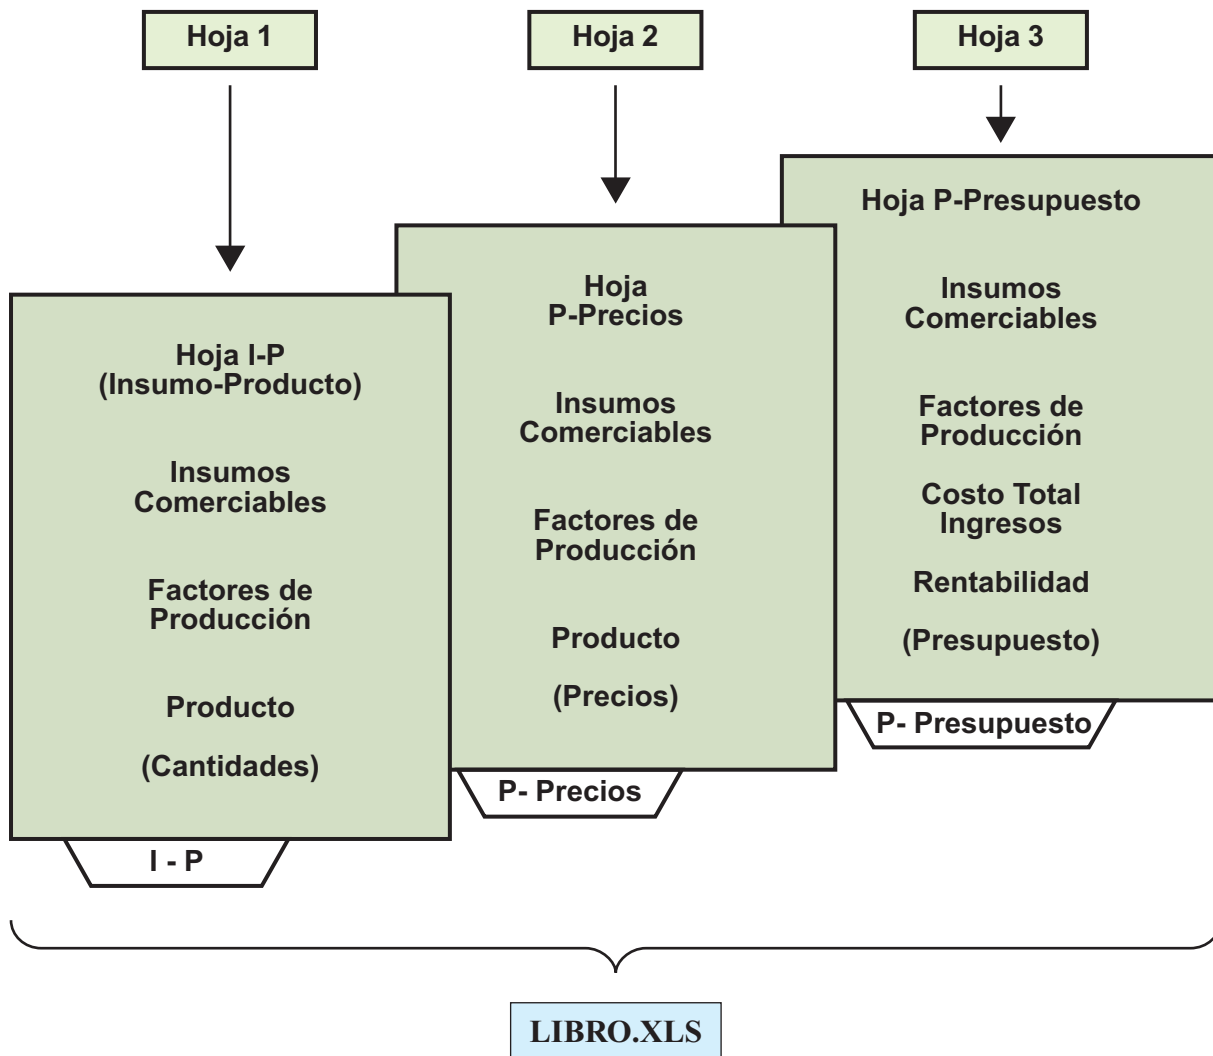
Hoja 1

Hoja 2

Hoja 3

Hoja I-P
(Insumo-Producto)

Insumos
Comerciables

Factores de
Producción

Producto

(Cantidades)

I - P

Hoja
P-Precios

Insumos
Comerciables

Factores de
Producción

Producto

(Precios)

P- Precios

Hoja P-Presupuesto

Insumos
Comerciables

Factores de
Producción

Costo Total
Ingresos

Rentabilidad

(Presupuesto)

P- Presupuesto

LIBRO.XLS